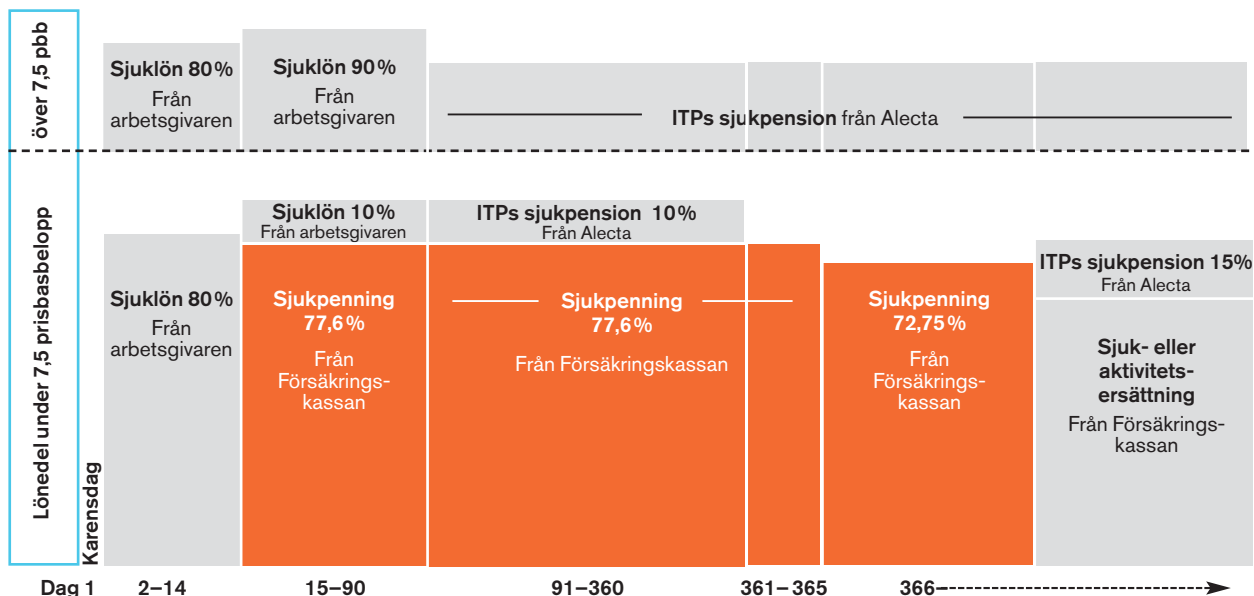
över 7,5 pbb

Sjuklön 80%
Från arbetsgivaren

Sjuklön 90%
Från arbetsgivaren

ITPs sjukpension från Alecta

Lönedel under 7,5 prisbasbelopp

Karensdag

Sjuklön 80%
Från arbetsgivaren

Sjuklön 10%
Från arbetsgivaren

Sjukpenning 77,6%
Från Försäkringskassan

ITPs sjukpension 10%
Från Alecta

Sjukpenning 77,6%
Från Försäkringskassan

Sjukpenning 72,75%
Från Försäkringskassan

ITPs sjukpension 15%
Från Alecta

Sjuk- eller aktivitetsersättning
Från Försäkringskassan

Dag 1 2–14 15–90 91–360 361–365 366–